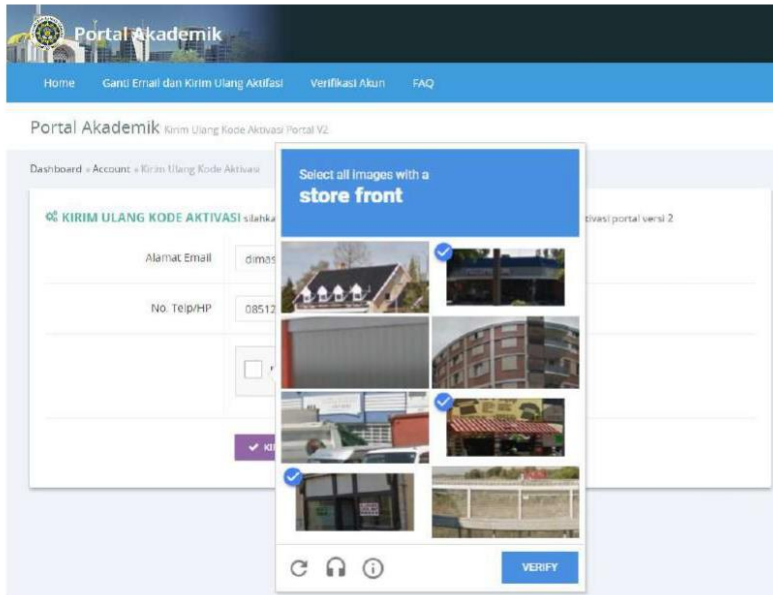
Portal Akademik

Home Ganti Email dan Kirim Ulang Aktifasi Verifikasi Akun FAQ

Portal Akademik Kirim Ulang Kode Aktivasi Portal V2

Dashboard » Account » Kirim Ulang Kode Aktivasi

KIRIM ULANG KODE AKTIVASI silahka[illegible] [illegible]tivasi portal versi 2

Alamat Email dimas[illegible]

No. Telp/HP 08512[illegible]

KI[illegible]

Select all images with a
store front

VERIFY